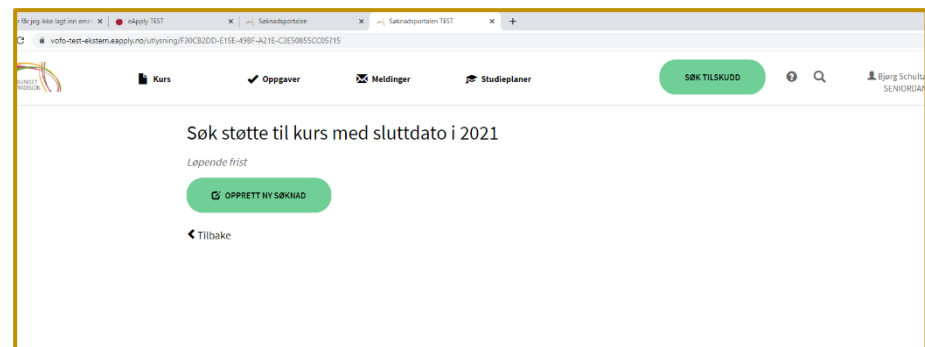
r får jeg ikke lagt inn emn × | eApply TEST × | Søknadsportalen × | Søknadsportalen TEST × | +

vofo-test-ekstern.eapply.no/utlysning/F30CB2DD-E15E-49BF-A21E-C3E50855CC05715

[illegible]

Kurs

Oppgaver

Meldinger

Studieplaner

SØK TILSKUDD

Bjørg Schultz
SENIORDAN

Søk støtte til kurs med sluttdato i 2021

Løpende frist

OPPRETT NY SØKNAD

Tilbake